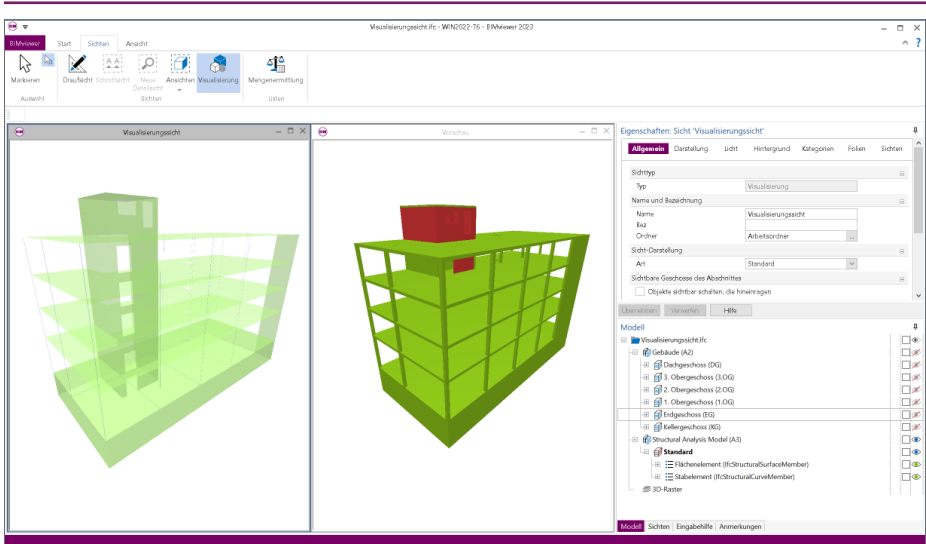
Visualisierungssicht.ifc - WIN2022-T6 - BIMviewer 2023

BIMviewer Start Sichten Ansicht

Markieren
Auswahl

Draufsicht Schnittsicht Neue Detailsicht Ansichten Visualisierung
Sichten

Mengenermittlung
Listen

Visualisierungssicht

Vorschau

Eigenschaften: Sicht 'Visualisierungssicht'

Allgemein Darstellung Licht Hintergrund Kategorien Folien Sichten

Sichttyp
Typ Visualisierung
Name und Bezeichnung
Name Visualisierungssicht
Bez
Ordner Arbeitsordner
Sicht-Darstellung
Art Standard
Sichtbare Geschosse des Abschnittes
Objekte sichtbar schalten, die hineinragen

Übernehmen Verwerfen Hilfe

Modell
Visualisierungssicht.ifc
Gebäude (A2)
Dachgeschoss (DG)
3. Obergeschoss (3.OG)
2. Obergeschoss (2.OG)
1. Obergeschoss (1.OG)
Erdgeschoss (EG)
Kellergeschoss (KG)
Structural Analysis Model (A3)
Standard
Flächenelement (IfcStructuralSurfaceMember)
Stabelement (IfcStructuralCurveMember)
3D-Raster

Modell Sichten Eingabehilfe Anmerkungen